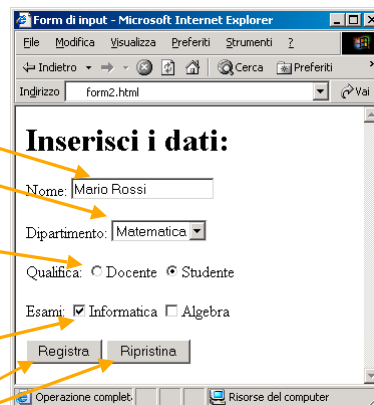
Form di input - Microsoft Internet Explorer

File Modifica Visualizza Preferiti Strumenti ?

Indietro Cerca Preferiti

Indirizzo form2.html Vai

Inserisci i dati:

Nome: Mario Rossi

Dipartimento: Matematica

Qualifica: Docente Studente

Esami: Informatica Algebra

Registra Ripristina

Operazione complet Risorse del computer